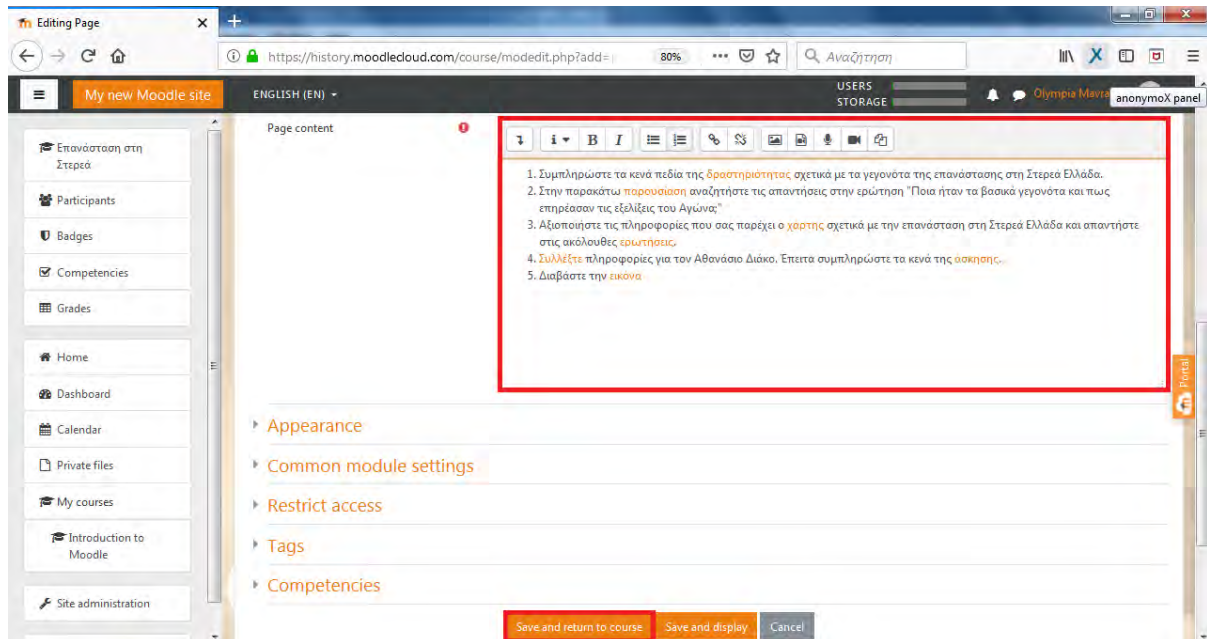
Editing Page ×
+
https://history.moodlecloud.com/course/modedit.php?add=
80%
Αναζήτηση
anonymoX panel
My new Moodle site
ENGLISH (EN)
USERS
STORAGE
Olympia Mavra

Επανάσταση στη Στερεά
Participants
Badges
Competencies
Grades
Home
Dashboard
Calendar
Private files
My courses
Introduction to Moodle
Site administration

Page content

1. Συμπληρώστε τα κενά πεδία της δραστηριότητας σχετικά με τα γεγονότα της επανάστασης στη Στερεά Ελλάδα.
2. Στην παρακάτω παρουσίαση αναζητήστε τις απαντήσεις στην ερώτηση "Ποια ήταν τα βασικά γεγονότα και πως επηρέασαν τις εξελίξεις του Αγώνα;"
3. Αξιοποιήστε τις πληροφορίες που σας παρέχει ο χαρτης σχετικά με την επανάσταση στη Στερεά Ελλάδα και απαντήστε στις ακόλουθες ερωτήσεις.
4. Συλλέξτε πληροφορίες για τον Αθανάσιο Διάκο. Έπειτα συμπληρώστε τα κενά της άσκησης..
5. Διαβάστε την εικονα

Portal

Appearance
Common module settings
Restrict access
Tags
Competencies

Save and return to course
Save and display
Cancel